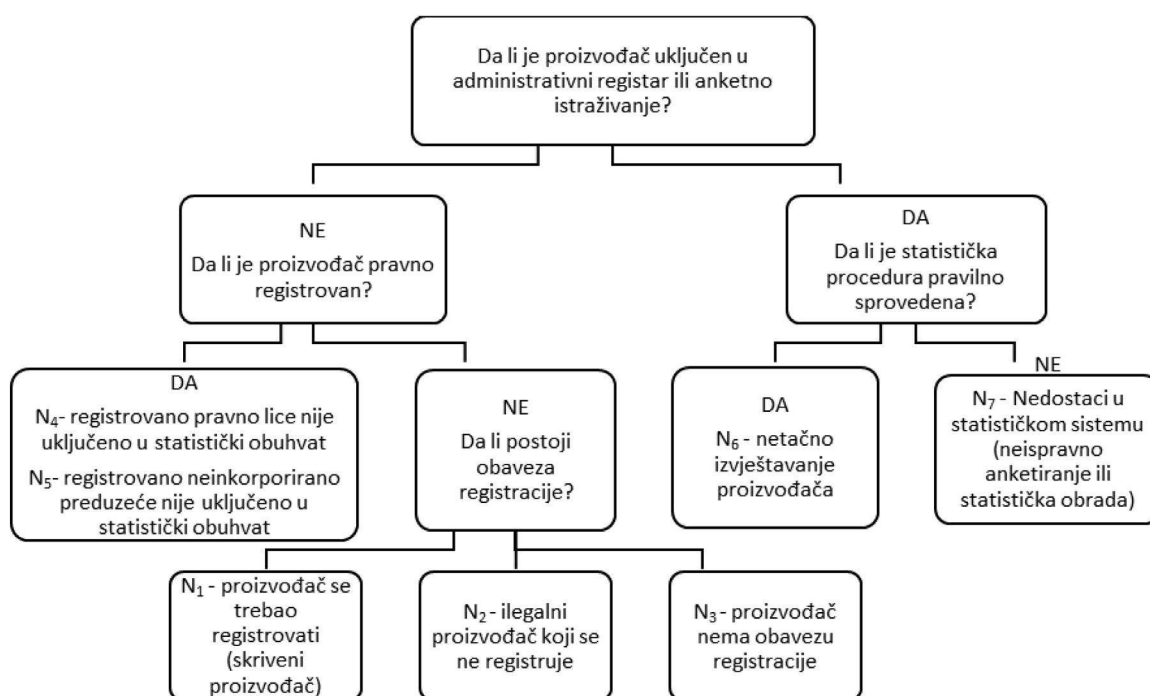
Da li je proizvođač uključen u administrativni registar ili anketno istraživanje?

NE
Da li je proizvođač pravno registrovan?

DA
Da li je statistička procedura pravilno sprovedena?

DA
$N_4$- registrovano pravno lice nije uključeno u statistički obuhvat
$N_5$- registrovano neinkorporirano preduzeće nije uključeno u statistički obuhvat

NE
Da li postoji obaveza registracije?

DA
$N_6$ - netačno izvještavanje proizvođača

NE
$N_7$ - Nedostaci u statističkom sistemu (neispravno anketiranje ili statistička obrada)

$N_1$ - proizvođač se trebao registrovati (skriveni proizvođač)

$N_2$ - ilegalni proizvođač koji se ne registruje

$N_3$ - proizvođač nema obavezu registracije